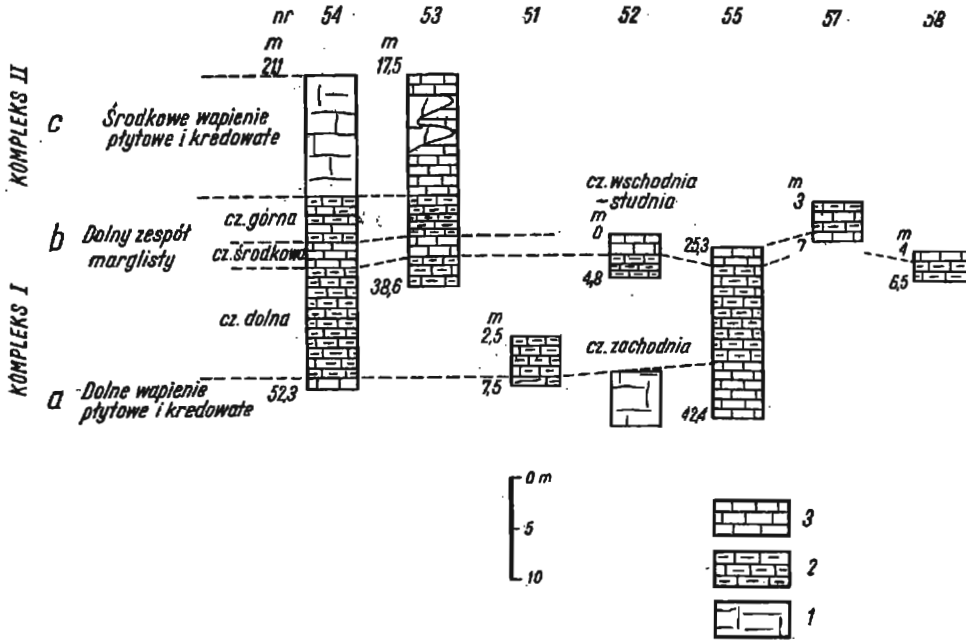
nr 54 53 51 52 55 57 58

m 21,1 m 17,5

KOMPLEKS II

c Środkowe wapienie płytowe i kredowate

b Dolny zespół marglisty

cz. górna

cz. środkowa

cz. dolna

KOMPLEKS I

a Dolne wapienie płytowe i kredowate

52,3

38,6

m 2,5

7,5

cz. wschodnia – studnia

m 0

4,8

cz. zachodnia

25,3

42,4

m 3

7

m 4

6,5

0 m

5

10

3

2

1